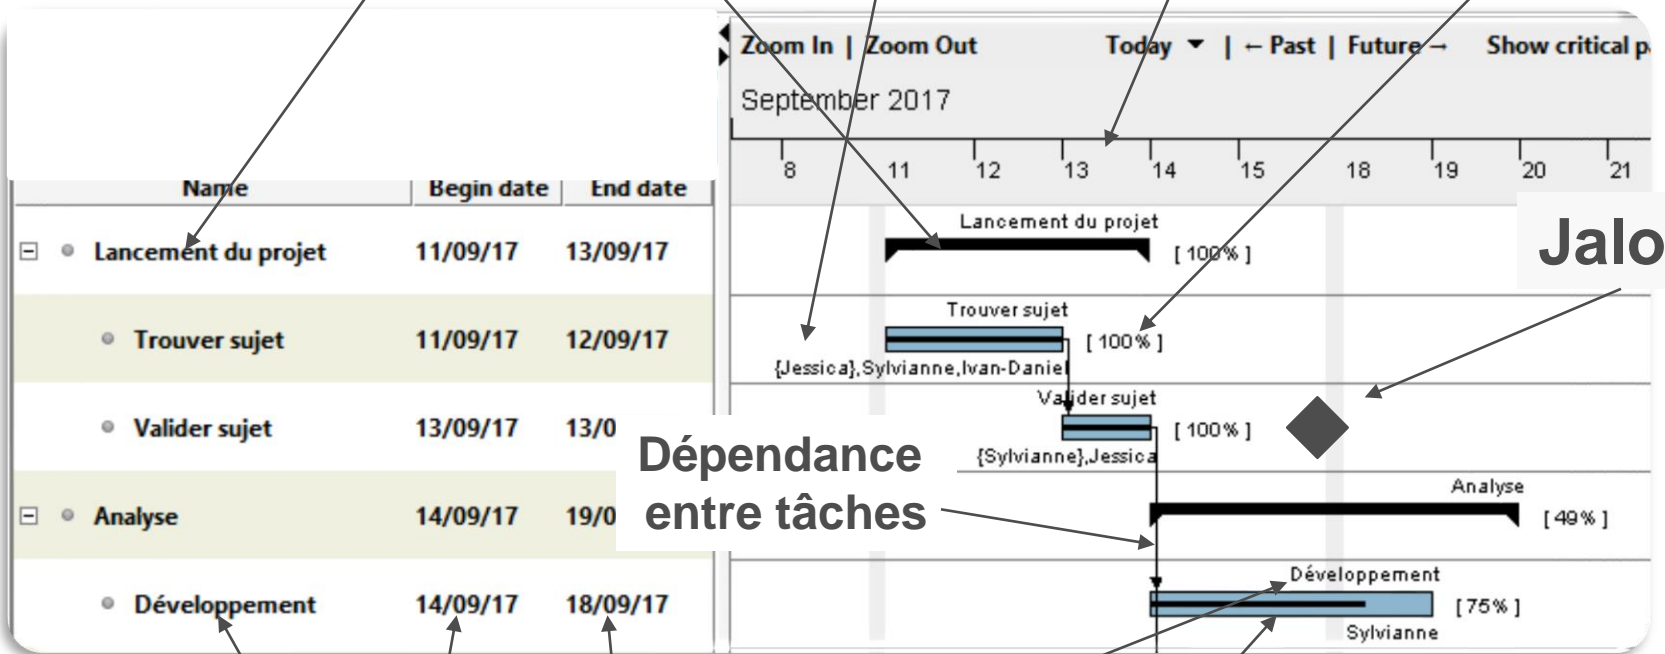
Zoom In | Zoom Out Today ▾ | ← Past | Future → Show critical p

September 2017

8 11 12 13 14 15 18 19 20 21

| Name | Begin date | End date |
|---|---|---|
| ⊟ Lancement du projet | 11/09/17 | 13/09/17 |
| Trouver sujet | 11/09/17 | 12/09/17 |
| Valider sujet | 13/09/17 | 13/0 |
| ⊟ Analyse | 14/09/17 | 19/0 |
| Développement | 14/09/17 | 18/09/17 |

Lancement du projet [ 100% ]

Trouver sujet [ 100% ]

{Jessica},Sylvianne,Ivan-Daniel

Valider sujet [ 100% ]

{Sylvianne},Jessica

Analyse [ 49% ]

Développement [ 75% ]

Sylvianne

Jalo

Dépendance entre tâches